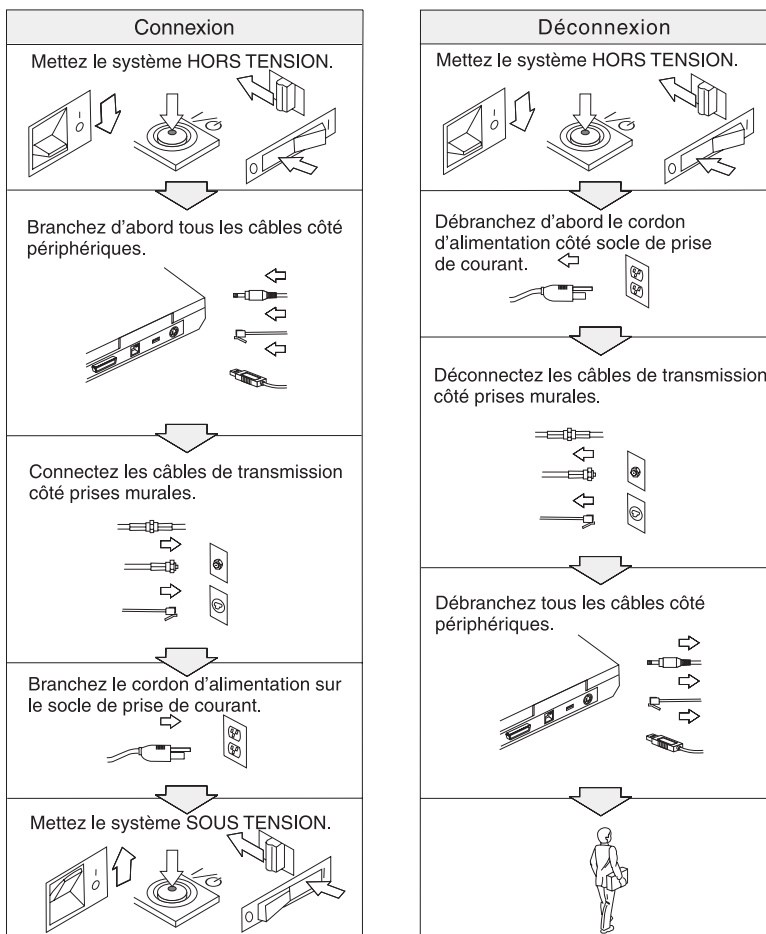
Connexion

Mettez le système HORS TENSION.

Branchez d'abord tous les câbles côté périphériques.

Connectez les câbles de transmission côté prises murales.

Branchez le cordon d'alimentation sur le socle de prise de courant.

Mettez le système SOUS TENSION.

Déconnexion

Mettez le système HORS TENSION.

Débranchez d'abord le cordon d'alimentation côté socle de prise de courant.

Déconnectez les câbles de transmission côté prises murales.

Débranchez tous les câbles côté périphériques.